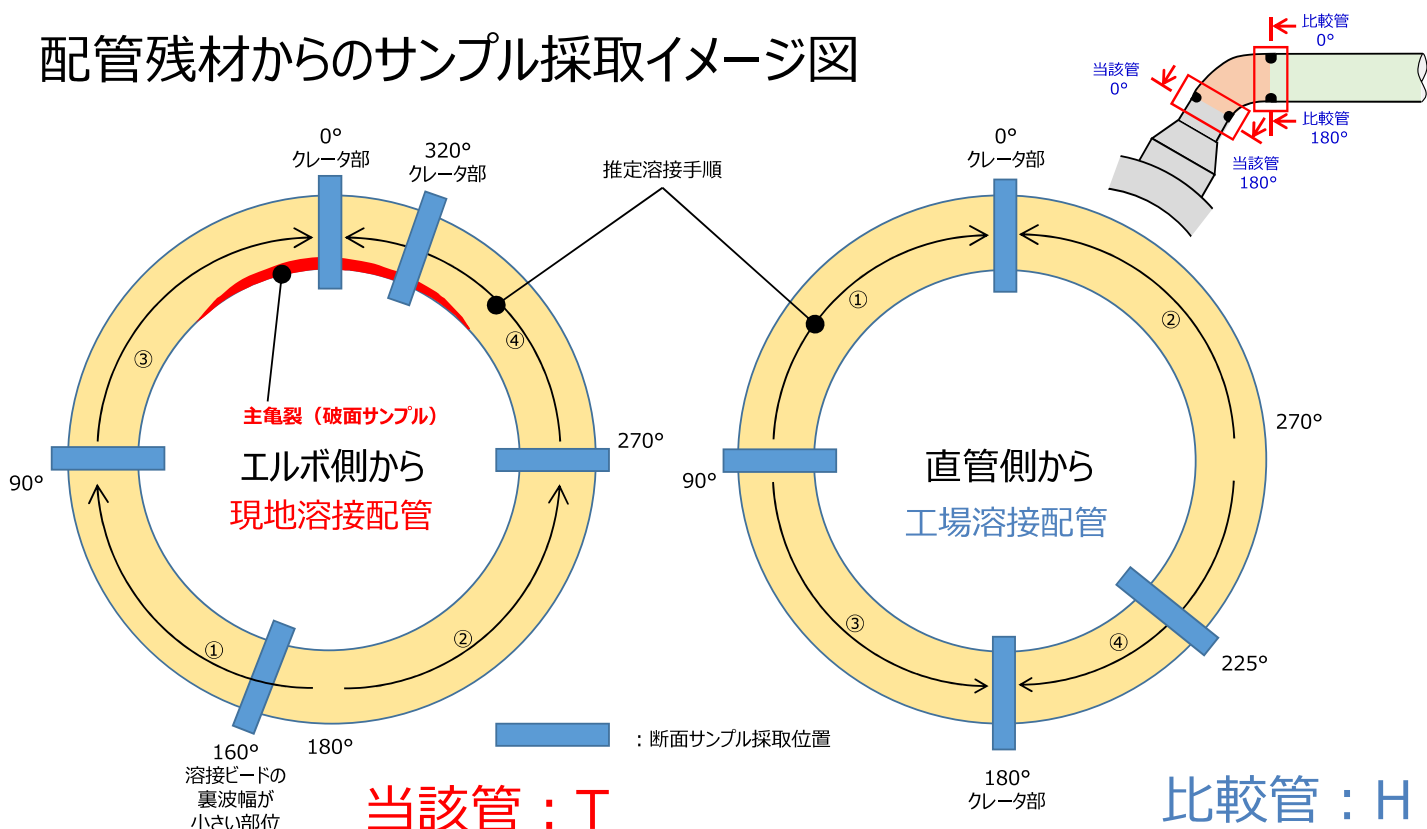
配管残材からのサンプル採取イメージ図

当該管
0°

比較管
0°

比較管
180°

当該管
180°

0°
クレータ部

320°
クレータ部

推定溶接手順

0°
クレータ部

③

④

主亀裂（破面サンプル）

90°

エルボ側から
現地溶接配管

270°

①

②

160°
溶接ビードの
裏波幅が
小さい部位

180°

①

②

90°

直管側から
工場溶接配管

270°

③

④

225°

180°
クレータ部

：断面サンプル採取位置

当該管：T

比較管：H